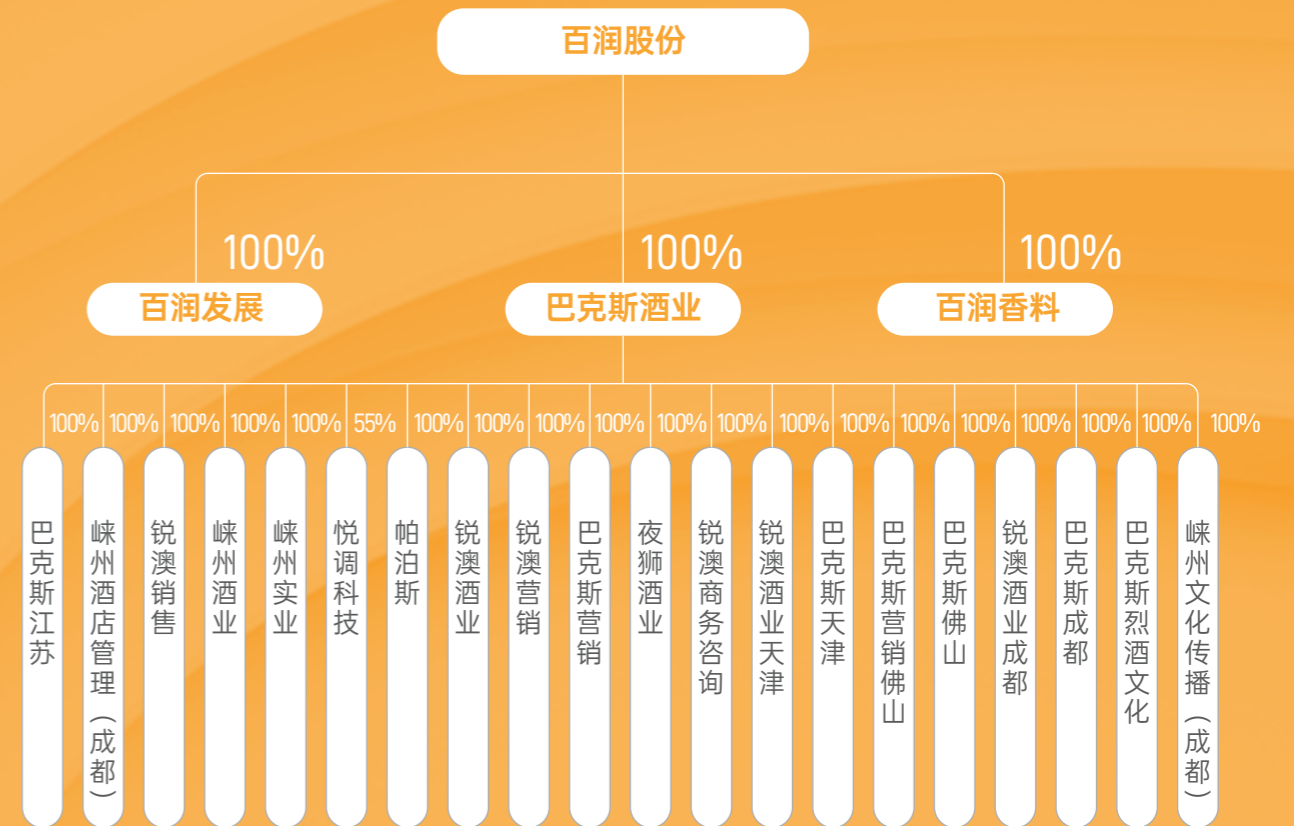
百润股份

100%
百润发展

100%
巴克斯酒业

100%
百润香料

100%
巴克斯江苏

100%
峡州酒店管理（成都）

100%
锐澳销售

100%
峡州酒业

100%
峡州实业

55%
悦调科技

100%
帕泊斯

100%
锐澳酒业

100%
锐澳营销

100%
巴克斯营销

100%
夜狮酒业

100%
锐澳商务咨询

100%
锐澳酒业天津

100%
巴克斯天津

100%
巴克斯营销佛山

100%
巴克斯佛山

100%
锐澳酒业成都

100%
巴克斯成都

100%
巴克斯烈酒文化

100%
峡州文化传播（成都）